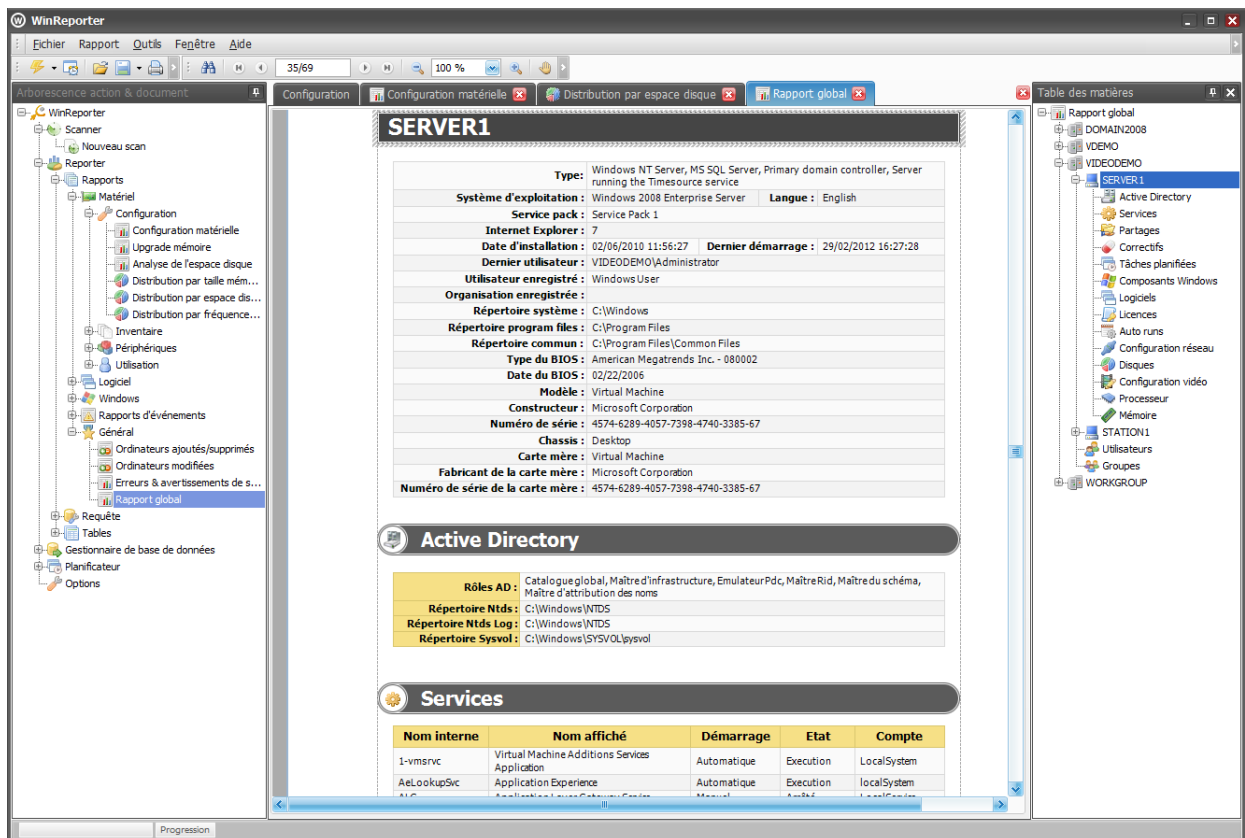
WinReporter

Fichier Rapport Outils Fenêtre Aide

35/69 100 %

Arborescence action & document

WinReporter
Scanner
Nouveau scan
Reporter
Rapports
Matériel
Configuration
Configuration matérielle
Upgrade mémoire
Analyse de l'espace disque
Distribution par taille mém...
Distribution par espace dis...
Distribution par fréquence...
Inventaire
Périphériques
Utilisation
Logiciel
Windows
Rapports d'événements
Général
Ordinateurs ajoutés/supprimés
Ordinateurs modifiées
Erreurs & avertissements de s...
Rapport global
Requête
Tables
Gestionnaire de base de données
Planificateur
Options

Configuration | Configuration matérielle | Distribution par espace disque | Rapport global

SERVER1

| | |
|---|---|
| Type: | Windows NT Server, MS SQL Server, Primary domain controller, Server running the Timesource service |
| Système d'exploitation : | Windows 2008 Enterprise Server — Langue : English |
| Service pack : | Service Pack 1 |
| Internet Explorer : | 7 |
| Date d'installation : | 02/06/2010 11:56:27 — Dernier démarrage : 29/02/2012 16:27:28 |
| Dernier utilisateur : | VIDEODEMO\Administrator |
| Utilisateur enregistré : | Windows User |
| Organisation enregistrée : | |
| Répertoire système : | C:\Windows |
| Répertoire program files : | C:\Program Files |
| Répertoire commun : | C:\Program Files\Common Files |
| Type du BIOS : | American Megatrends Inc. - 080002 |
| Date du BIOS : | 02/22/2006 |
| Modèle : | Virtual Machine |
| Constructeur : | Microsoft Corporation |
| Numéro de série : | 4574-6289-4057-7398-4740-3385-67 |
| Chassis : | Desktop |
| Carte mère : | Virtual Machine |
| Fabricant de la carte mère : | Microsoft Corporation |
| Numéro de série de la carte mère : | 4574-6289-4057-7398-4740-3385-67 |

Active Directory

| | |
|---|---|
| Rôles AD : | Catalogue global, Maître d'infrastructure, Emulateur Pdc, Maître Rid, Maître du schéma, Maître d'attribution des noms |
| Répertoire Ntds : | C:\Windows\NTDS |
| Répertoire Ntds Log : | C:\Windows\NTDS |
| Répertoire Sysvol : | C:\Windows\SYSVOL\sysvol |

Services

| Nom interne | Nom affiché | Démarrage | Etat | Compte |
|---|---|---|---|---|
| 1-vmsrvc | Virtual Machine Additions Services Application | Automatique | Execution | LocalSystem |
| AeLookupSvc | Application Experience | Automatique | Execution | localSystem |
| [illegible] | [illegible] | Manuel | Arrêté | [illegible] |

Table des matières

Rapport global
DOMAIN2008
VDEMO
VIDEODEMO
SERVER1
Active Directory
Services
Partages
Correctifs
Tâches planifiées
Composants Windows
Logiciels
Licences
Auto runs
Configuration réseau
Disques
Configuration vidéo
Processeur
Mémoire
STATION1
Utilisateurs
Groupes
WORKGROUP

Progression